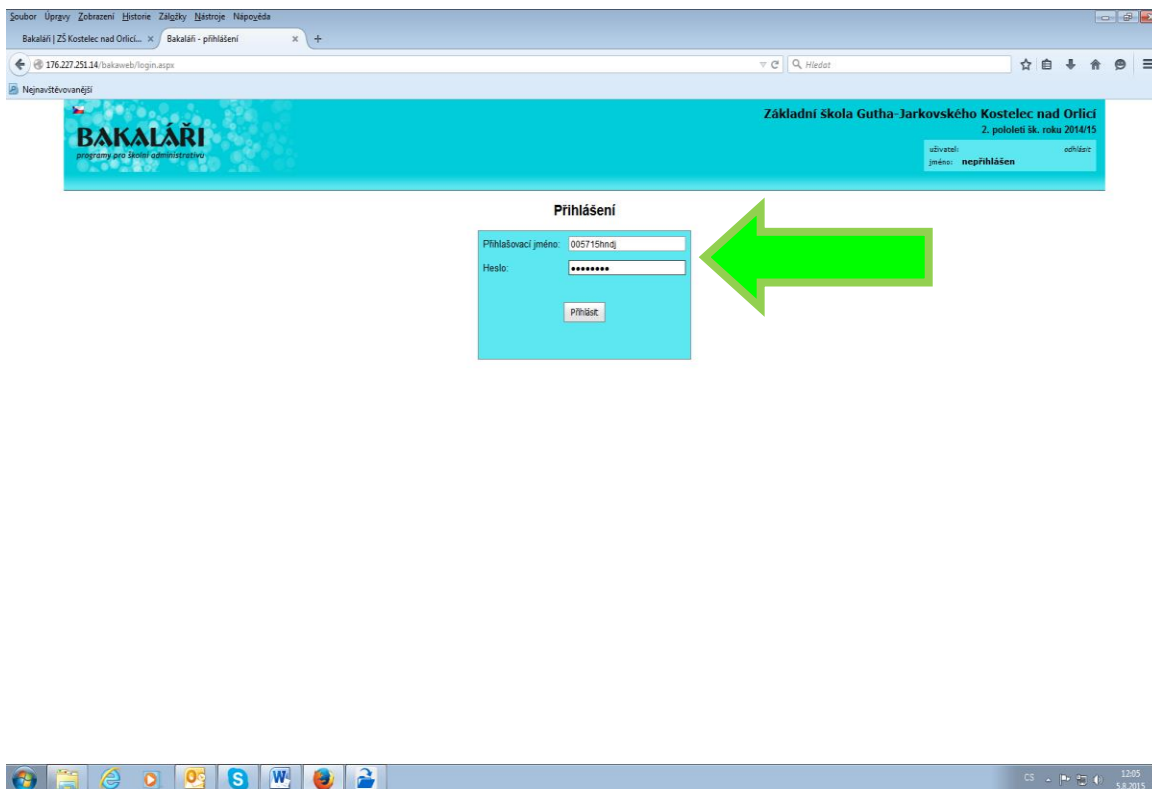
Soubor Úpravy Zobrazení Historie Záložky Nástroje Nápověda

Bakaláři | ZŠ Kostelec nad Orlicí... × Bakaláři - přihlášení × +

176.227.251.14/bakaweb/login.aspx

Hledat

Nejnavštěvovanější

BAKALÁŘI
programy pro školní administrativu

Základní škola Gutha-Jarkovského Kostelec nad Orlicí
2. pololetí šk. roku 2014/15
uživatel: odhlásit
jméno: nepřihlášen

Přihlášení

Přihlašovací jméno: 005715hndj
Heslo: ••••••••

Přihlásit

CS 12:05 5.8.2015